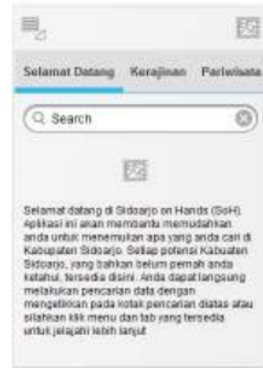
Selamat Datang Kerajinan Pariwisata

Search

Selamat datang di Sidoarjo on Hands (SoH). Aplikasi ini akan membantu memudahkan anda untuk menemukan apa yang anda cari di Kabupaten Sidoarjo. Setiap potensi Kabupaten Sidoarjo, yang bahkan belum pernah anda ketahui, tersedia disini. Anda dapat langsung melakukan pencarian data dengan mengetikkan pada kotak pencarian diatas atau silahkan klik menu dan tab yang tersedia untuk jelajahi lebih lanjut